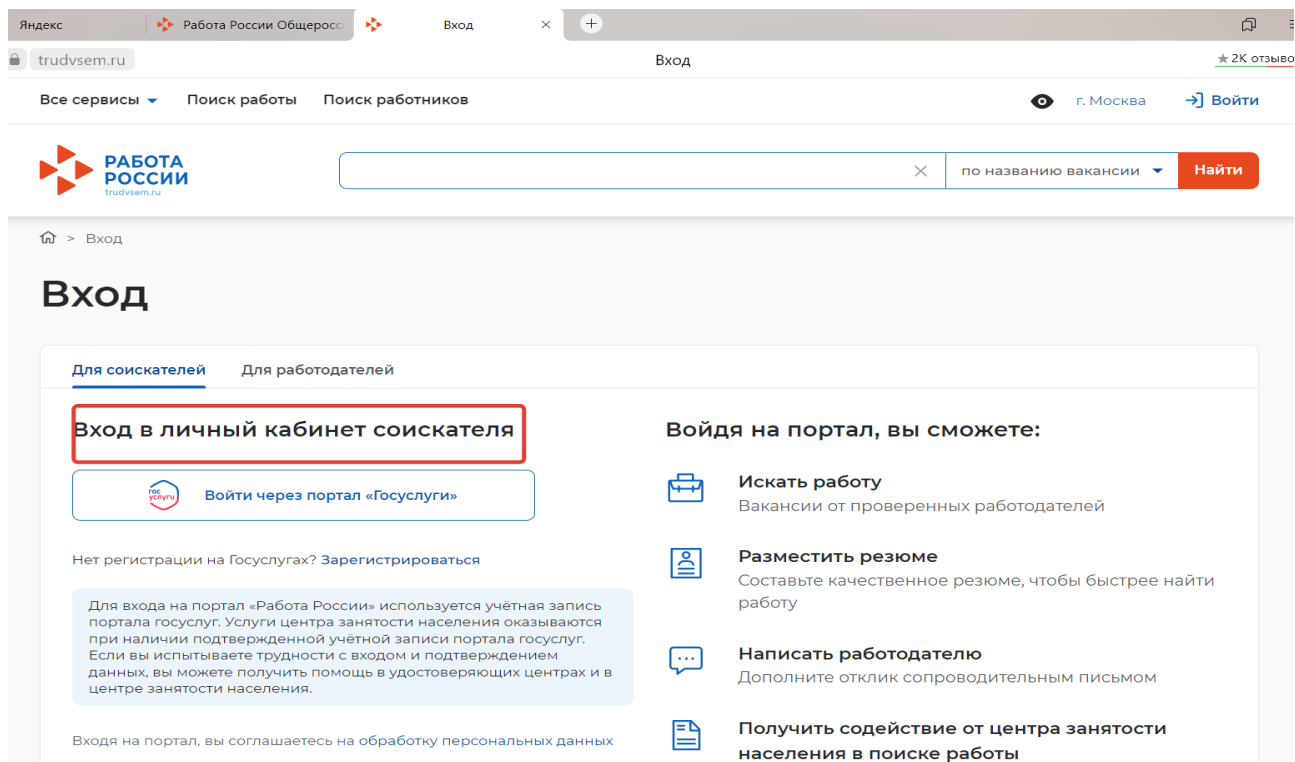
Яндекс | Работа России Общеросс | Вход ×

trudvsem.ru Вход ★2К отзыво

Все сервисы Поиск работы Поиск работников г. Москва Войти

РАБОТА РОССИИ trudvsem.ru

по названию вакансии Найти

Вход

Вход

Для соискателей Для работодателей

Вход в личный кабинет соискателя

гос услуги Войти через портал «Госуслуги»

Нет регистрации на Госуслугах? Зарегистрироваться

Для входа на портал «Работа России» используется учётная запись портала госуслуг. Услуги центра занятости населения оказываются при наличии подтвержденной учётной записи портала госуслуг. Если вы испытываете трудности с входом и подтверждением данных, вы можете получить помощь в удостоверяющих центрах и в центре занятости населения.

Входя на портал, вы соглашаетесь на обработку персональных данных

Войдя на портал, вы сможете:

Искать работу
Вакансии от проверенных работодателей

Разместить резюме
Составьте качественное резюме, чтобы быстрее найти работу

Написать работодателю
Дополните отклик сопроводительным письмом

Получить содействие от центра занятости населения в поиске работы